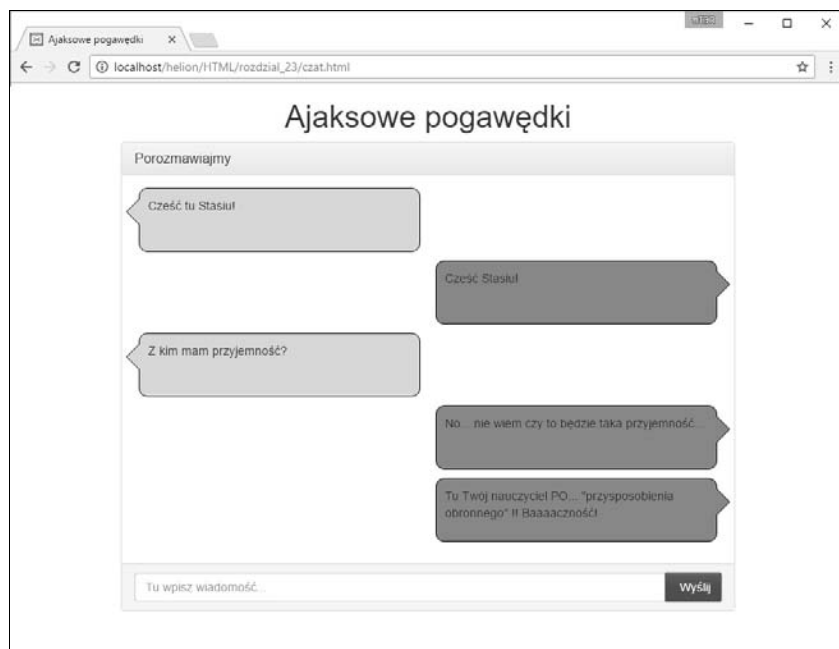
Ajaksowe pogawędki ×

localhost/helion/HTML/rozdzial_23/czat.html

Ajaksowe pogawędki

Porozmawiajmy

Cześć tu Stasiu!

Cześć Stasiu!

Z kim mam przyjemność?

No... nie wiem czy to będzie taka przyjemność...

Tu Twój nauczyciel PO... "przysposobienia obronnego" !! Baaaaczność!

Tu wpisz wiadomość...

Wyślij